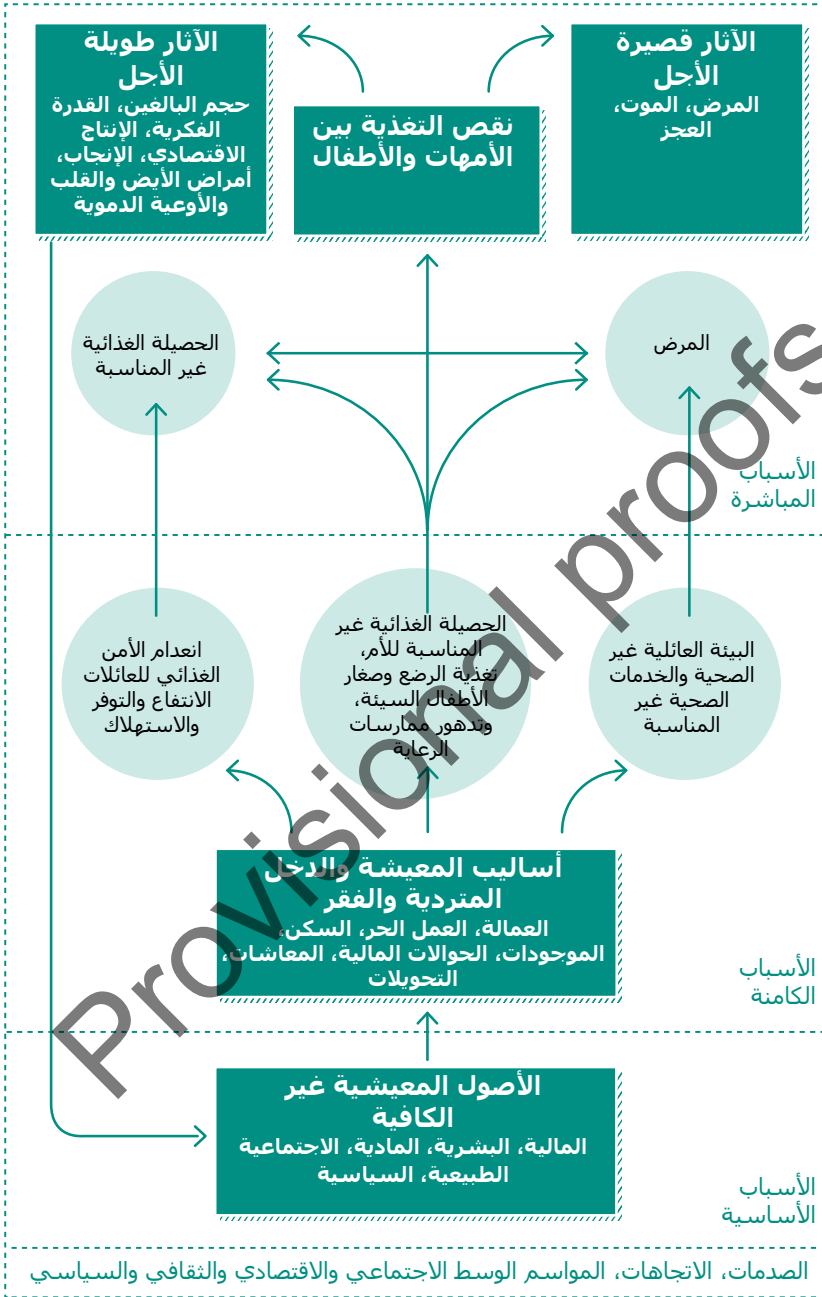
الآثار طويلة الأجل
حجم البالغين، القدرة الفكرية، الإنتاج الاقتصادي، الإنجاب، أمراض الأيض والقلب والأوعية الدموية

نقص التغذية بين الأمهات والأطفال

الآثار قصيرة الأجل
المرض، الموت، العجز

الحصيلة الغذائية غير المناسبة

المرض

الأسباب المباشرة

انعدام الأمن الغذائي للعائلات الانتفاع والتوفر والاستهلاك

الحصيلة الغذائية غير المناسبة للأم، تغذية الرضع وصغار الأطفال السيئة، وتدهور ممارسات الرعاية

البيئة العائلية غير الصحية والخدمات الصحية غير المناسبة

أساليب المعيشة والدخل المتردية والفقر
العمالة، العمل الحر، السكن، الموجودات، الحوالات المالية، المعاشات، التحويلات

الأسباب الكامنة

الأصول المعيشية غير الكافية
المالية، البشرية، المادية، الاجتماعية الطبيعية، السياسية

الأسباب الأساسية

الصدمات، الاتجاهات، المواسم الوسط الاجتماعي والاقتصادي والثقافي والسياسي

Provisional proofs